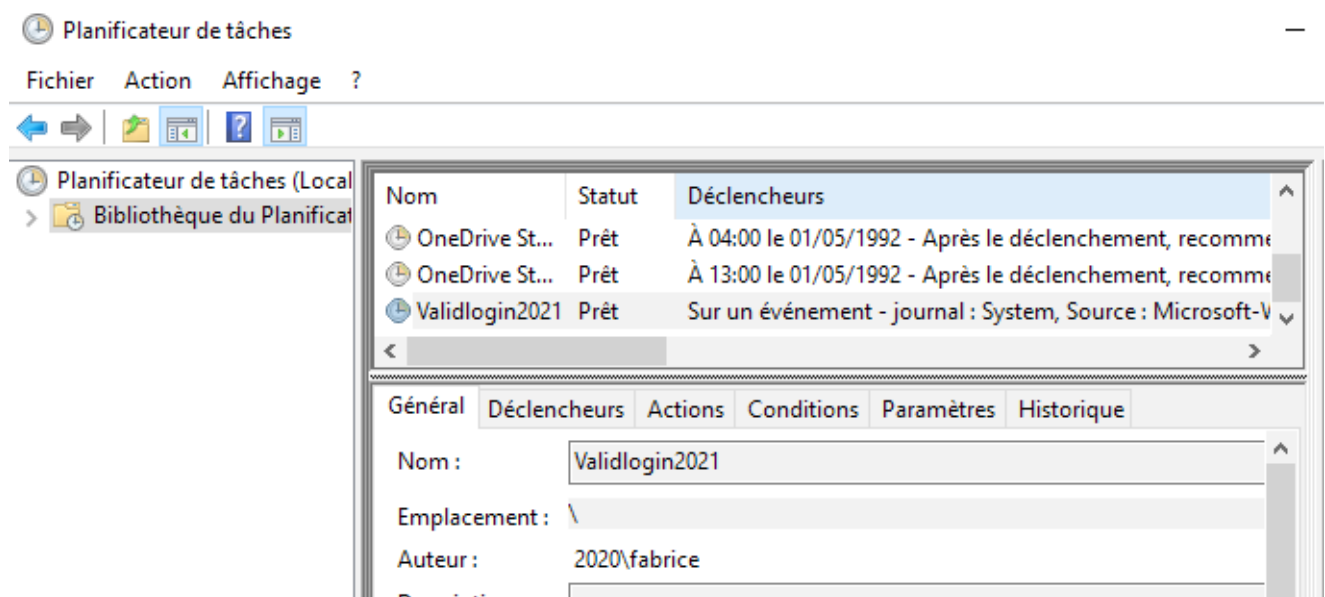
Planificateur de tâches

Fichier Action Affichage ?

Planificateur de tâches (Local
Bibliothèque du Planificat

| Nom | Statut | Déclencheurs |
|---|---|---|
| OneDrive St... | Prêt | À 04:00 le 01/05/1992 - Après le déclenchement, recomme |
| OneDrive St... | Prêt | À 13:00 le 01/05/1992 - Après le déclenchement, recomme |
| Validlogin2021 | Prêt | Sur un événement - journal : System, Source : Microsoft-V |

Général Déclencheurs Actions Conditions Paramètres Historique

Nom : Validlogin2021

Emplacement : \

Auteur : 2020\fabrice

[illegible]